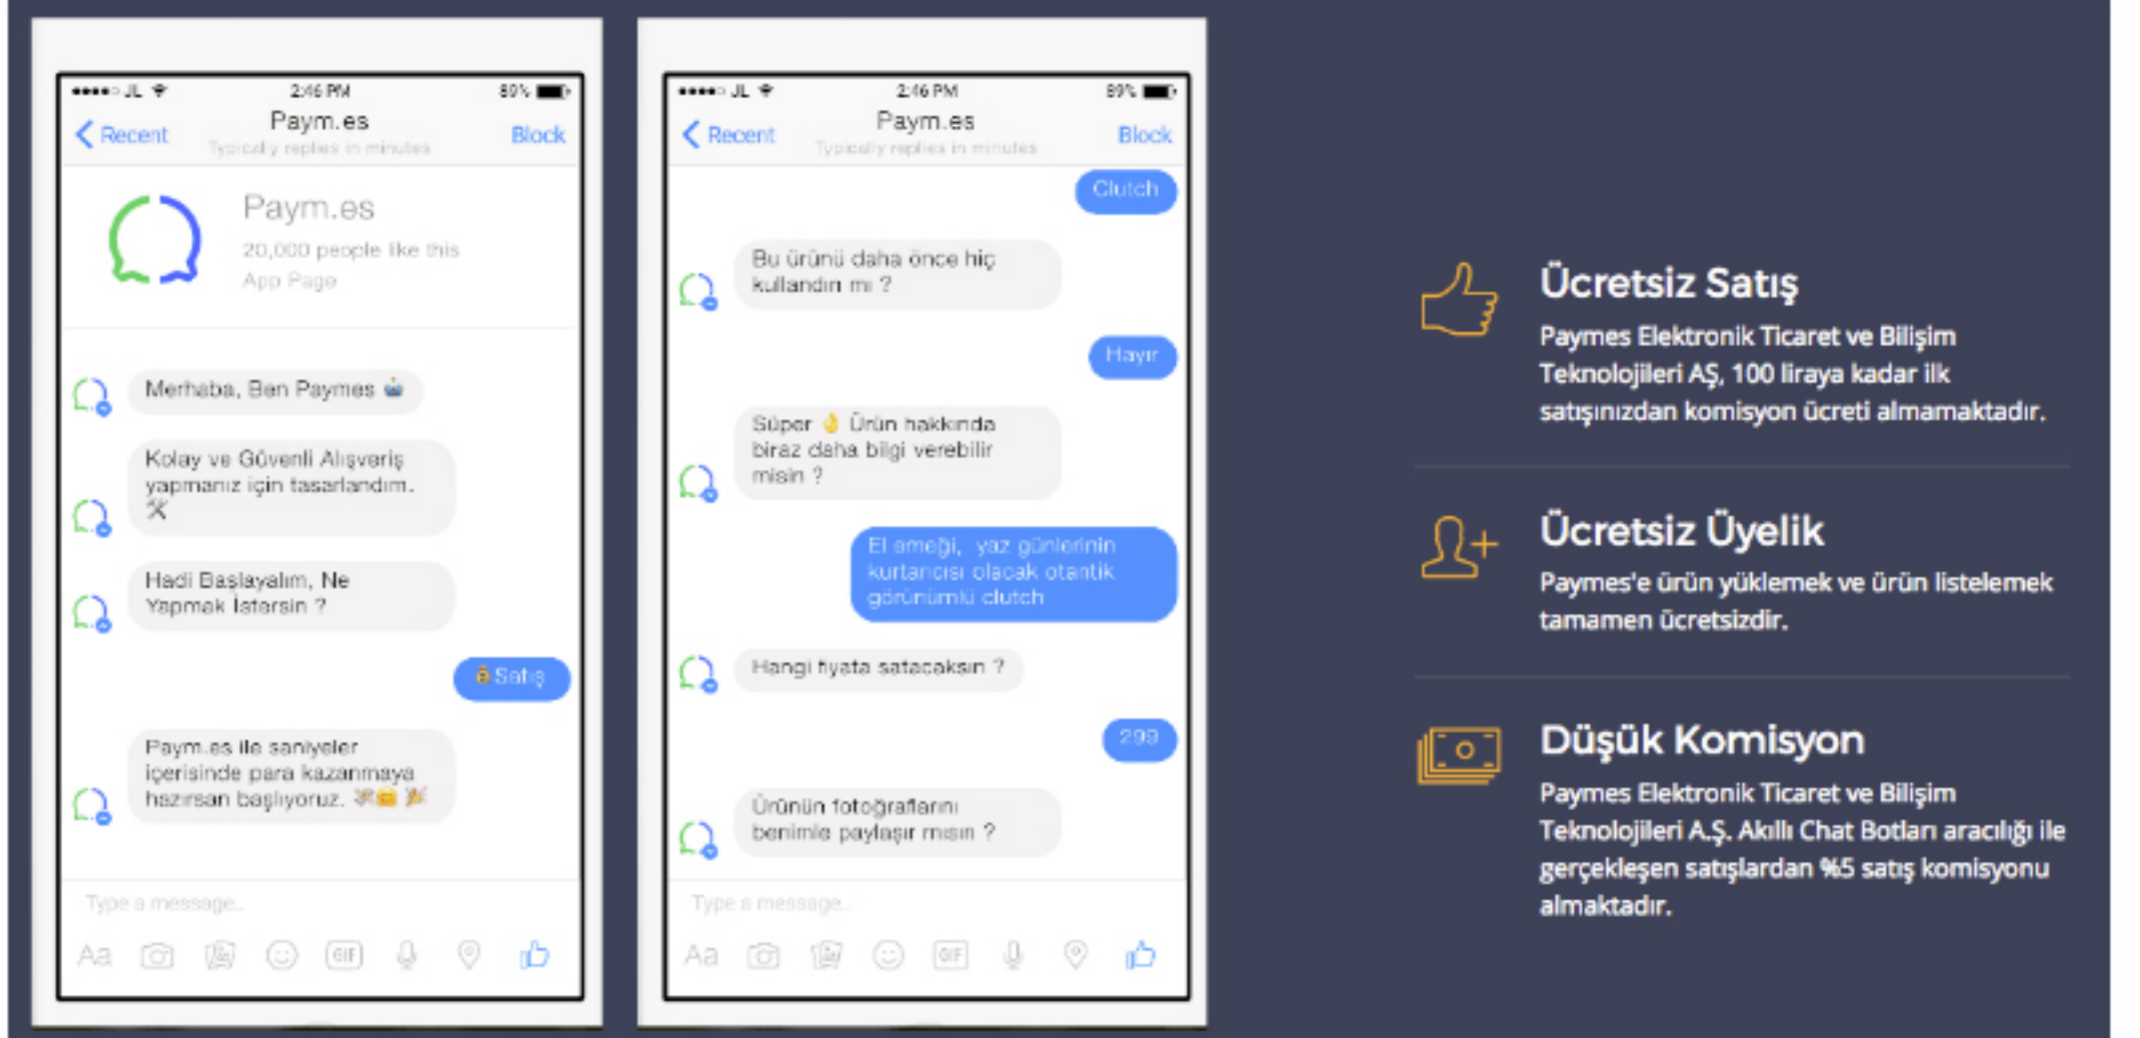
●●●●○ JL 2:46 PM 89%

Recent Paym.es Block
Typically replies in minutes

Paym.es
20,000 people like this
App Page

Merhaba, Ben Paymes

Kolay ve Güvenli Alışveriş yapmanız için tasarlandım.

Hadi Başlayalım, Ne Yapmak İstersin ?

Satış

Paym.es ile saniyeler içerisinde para kazanmaya hazırsan başlıyoruz.

Type a message...

Aa GIF

●●●●○ JL 2:46 PM 89%

Recent Paym.es Block
Typically replies in minutes

Clutch

Bu ürünü daha önce hiç kullandın mı ?

Hayır

Süper Ürün hakkında biraz daha bilgi verebilir misin ?

El emeği, yaz günlerinin kurtarıcısı olacak otantik görünümlü clutch

Hangi fiyata satacaksın ?

299

Ürünün fotoğraflarını benimle paylaşır mısın ?

Type a message...

Aa GIF

Ücretsiz Satış

Paymes Elektronik Ticaret ve Bilişim Teknolojileri AŞ, 100 liraya kadar ilk satışınızdan komisyon ücreti almamaktadır.

Ücretsiz Üyelik

Paymes'e ürün yüklemek ve ürün listelemek tamamen ücretsizdir.

Düşük Komisyon

Paymes Elektronik Ticaret ve Bilişim Teknolojileri A.Ş. Akıllı Chat Botları aracılığı ile gerçekleşen satışlardan %5 satış komisyonu almaktadır.